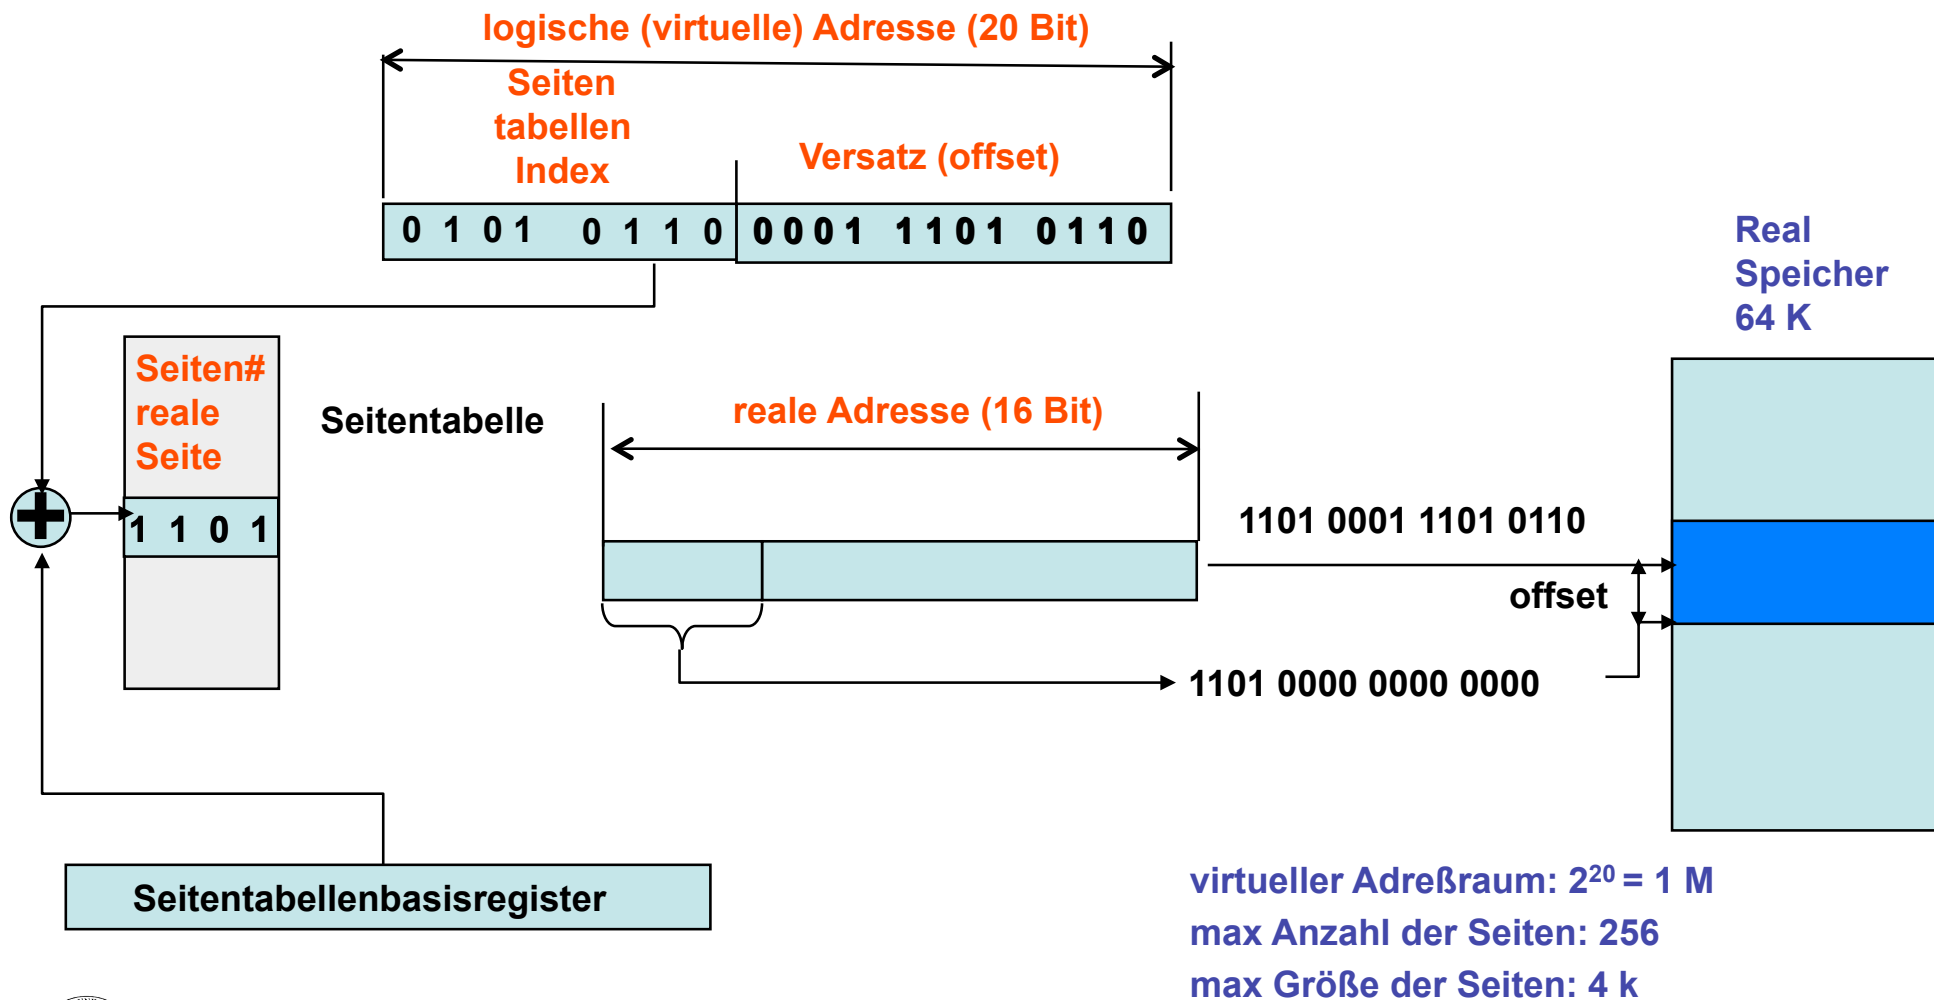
logische (virtuelle) Adresse (20 Bit)

Seiten tabellen Index

Versatz (offset)

0 1 0 1 0 1 1 0

0 0 0 1 1 1 0 1 0 1 1 0

Real Speicher 64 K

Seiten# reale Seite

1 1 0 1

Seitentabelle

reale Adresse (16 Bit)

1101 0001 1101 0110

offset

1101 0000 0000 0000

Seitentabellenbasisregister

virtueller Adreßraum: $2^{20}$ = 1 M
max Anzahl der Seiten: 256
max Größe der Seiten: 4 k